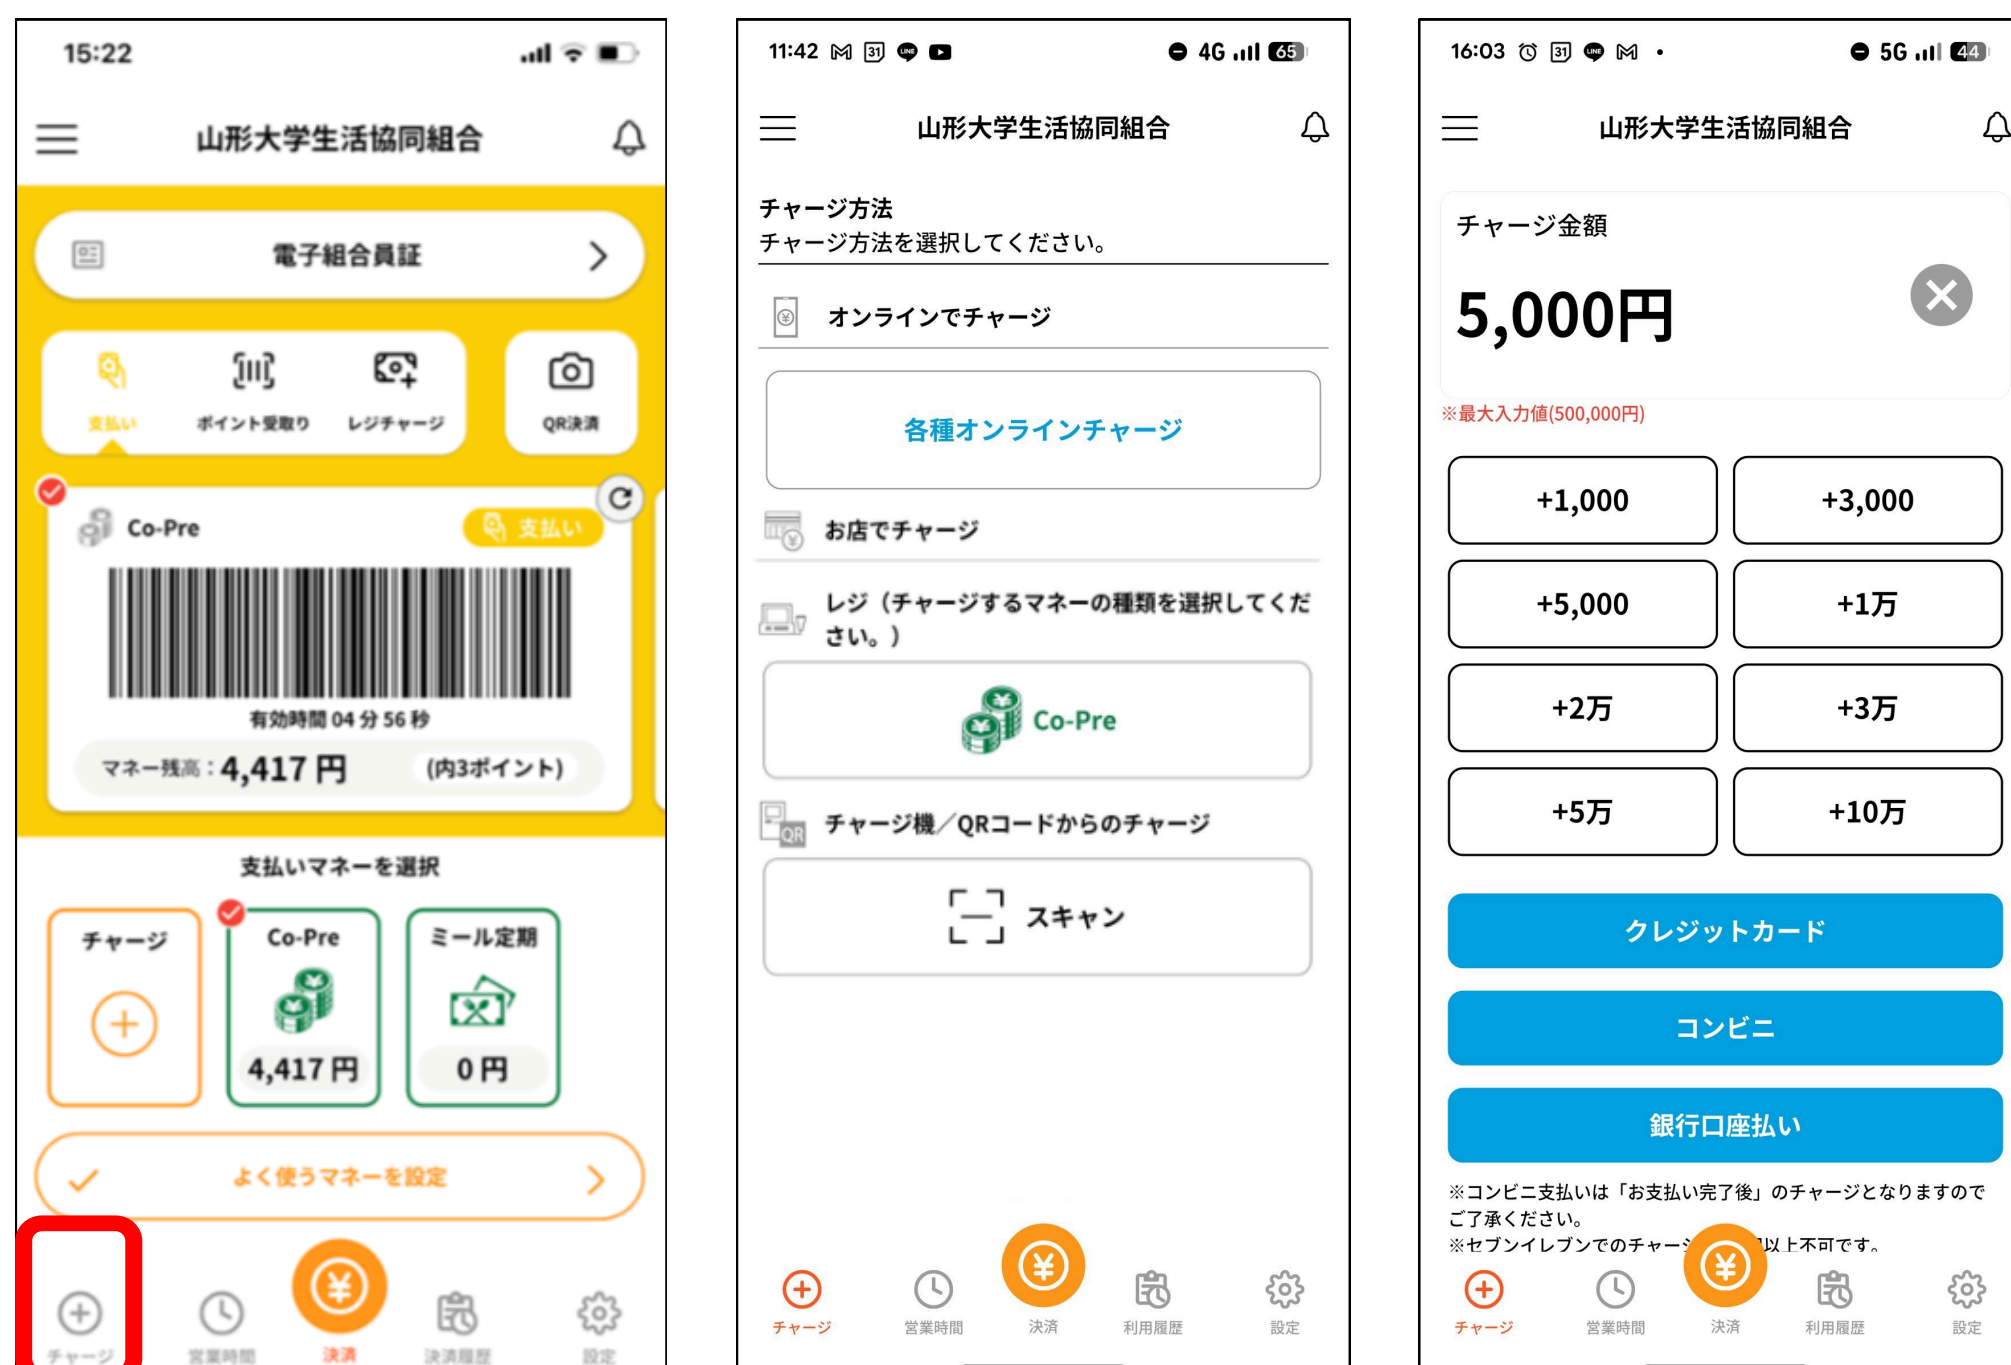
15:22

山形大学生活協同組合

電子組合員証

支払い ポイント受取り レジチャージ QR決済

Co-Pre 支払い

有効時間 04 分 56 秒

マネー残高：4,417 円 (内3ポイント)

支払いマネーを選択

チャージ

Co-Pre 4,417 円

ミール定期 0 円

よく使うマネーを設定

チャージ 営業時間 決済 決済履歴 設定

11:42 4G 65

山形大学生活協同組合

チャージ方法
チャージ方法を選択してください。

オンラインでチャージ

各種オンラインチャージ

お店でチャージ

レジ（チャージするマネーの種類を選択してください。）

Co-Pre

チャージ機／QRコードからのチャージ

スキャン

チャージ 営業時間 決済 利用履歴 設定

16:03 5G 44

山形大学生活協同組合

チャージ金額

5,000円

※最大入力値(500,000円)

| +1,000 | +3,000 |
|---|---|
| +5,000 | +1万 |
| +2万 | +3万 |
| +5万 | +10万 |

クレジットカード

コンビニ

銀行口座払い

※コンビニ支払いは「お支払い完了後」のチャージとなりますのでご了承ください。
※セブンイレブンでのチャージ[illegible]以上不可です。

チャージ 営業時間 決済 利用履歴 設定